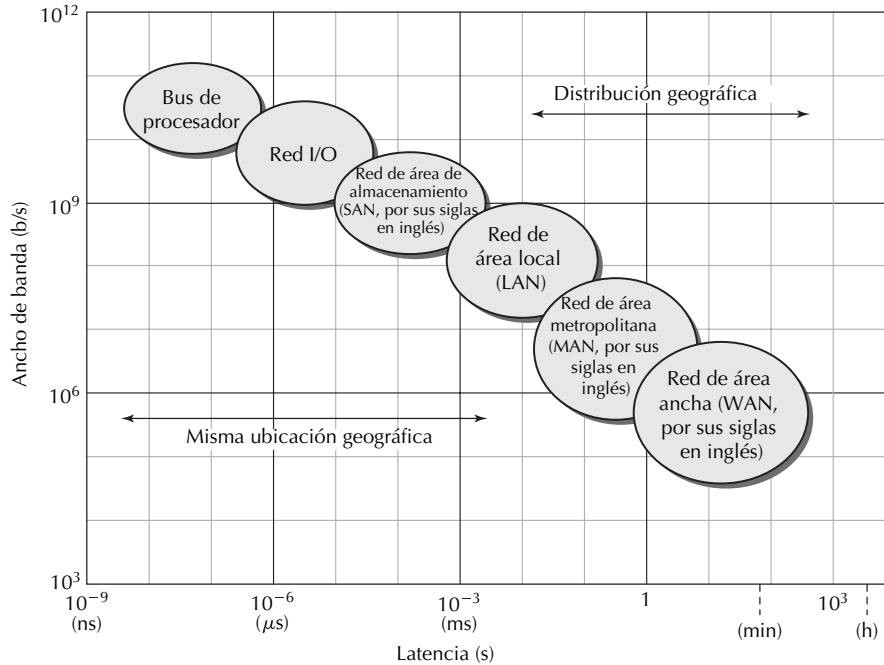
$10^{12}$

$10^9$

$10^6$

$10^3$

Ancho de banda (b/s)

Bus de procesador

Red I/O

Red de área de almacenamiento (SAN, por sus siglas en inglés)

Red de área local (LAN)

Red de área metropolitana (MAN, por sus siglas en inglés)

Red de área ancha (WAN, por sus siglas en inglés)

Distribución geográfica

Misma ubicación geográfica

$10^{-9}$ (ns)

$10^{-6}$ ($\mu$s)

$10^{-3}$ (ms)

1

(min)

$10^3$

(h)

Latencia (s)